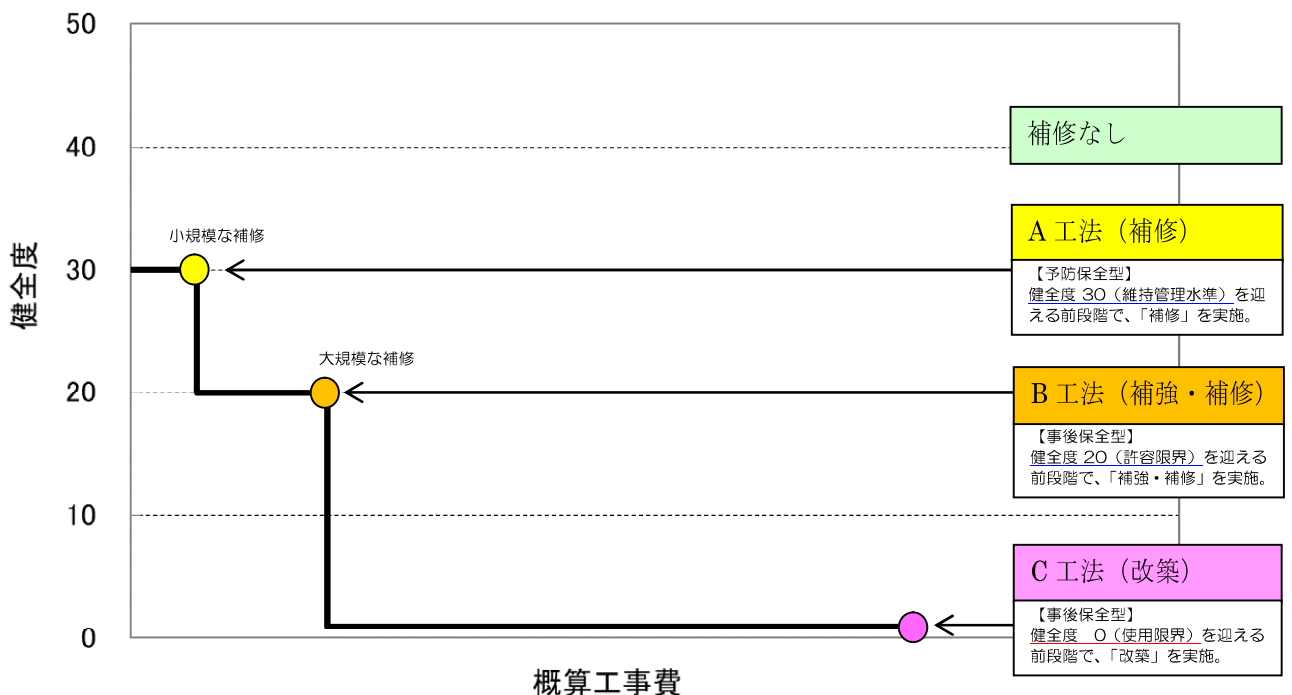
50

40

30

20

10

0

健全度

概算工事費

補修なし

小規模な補修

A 工法（補修）

【予防保全型】
健全度 30（維持管理水準）を迎える前段階で、「補修」を実施。

大規模な補修

B 工法（補強・補修）

【事後保全型】
健全度 20（許容限界）を迎える前段階で、「補強・補修」を実施。

C 工法（改築）

【事後保全型】
健全度 0（使用限界）を迎える前段階で、「改築」を実施。